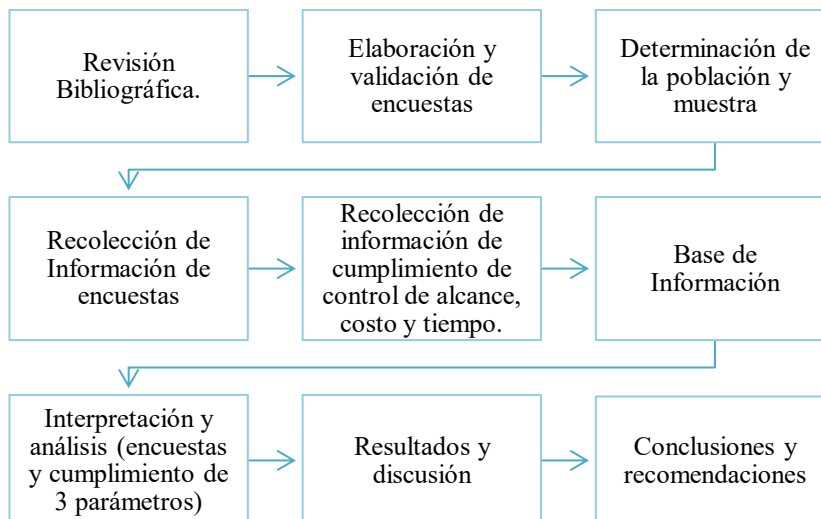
Revisión Bibliográfica.

Elaboración y validación de encuestas

Determinación de la población y muestra

Recolección de Información de encuestas

Recolección de información de cumplimiento de control de alcance, costo y tiempo.

Base de Información

Interpretación y análisis (encuestas y cumplimiento de 3 parámetros)

Resultados y discusión

Conclusiones y recomendaciones